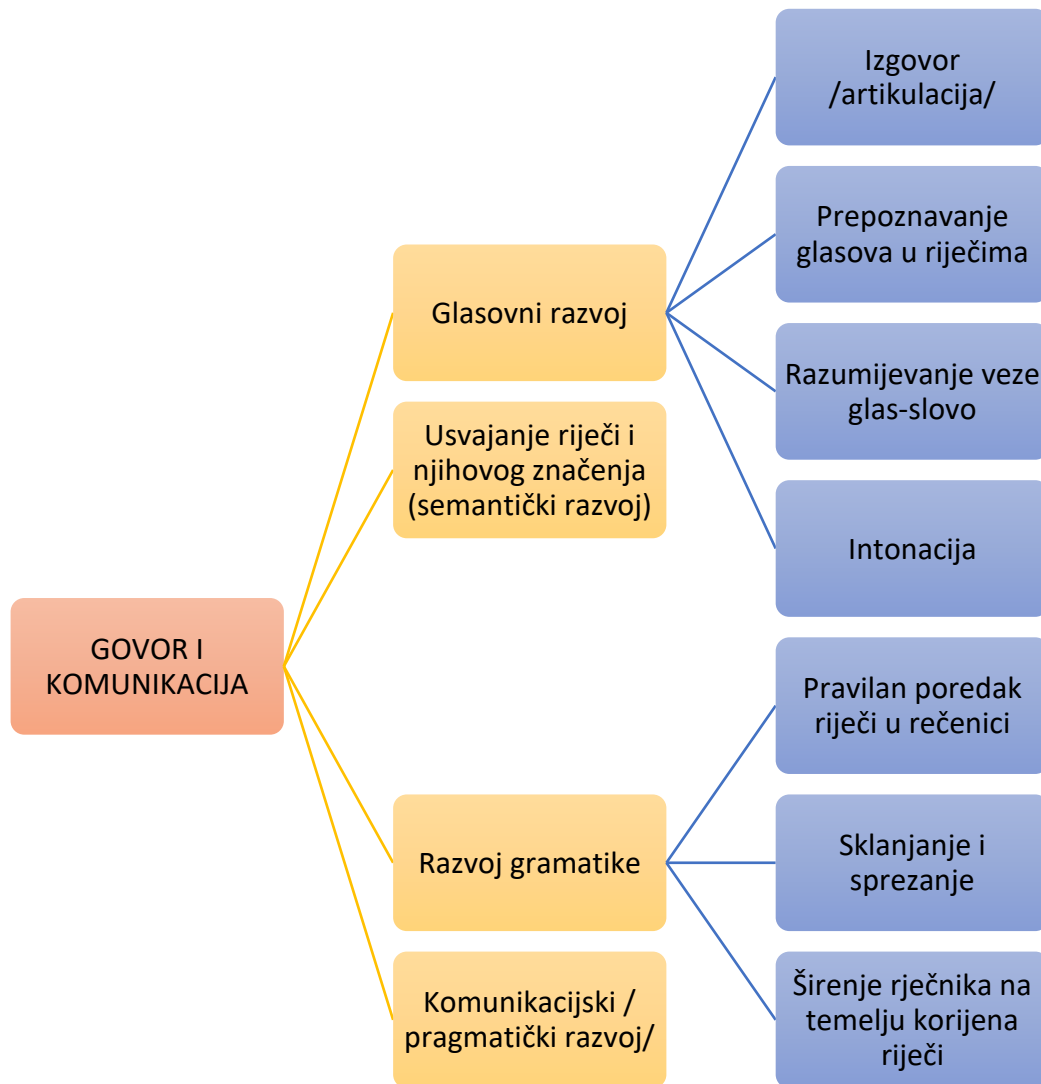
GOVOR I KOMUNIKACIJA

Glasovni razvoj

Izgovor /artikulacija/

Prepoznavanje glasova u riječima

Razumijevanje veze glas-slovo

Intonacija

Usvajanje riječi i njihovog značenja (semantički razvoj)

Razvoj gramatike

Pravilan poredak riječi u rečenici

Sklanjanje i sprezanje

Širenje rječnika na temelju korijena riječi

Komunikacijski / pragmatički razvoj/